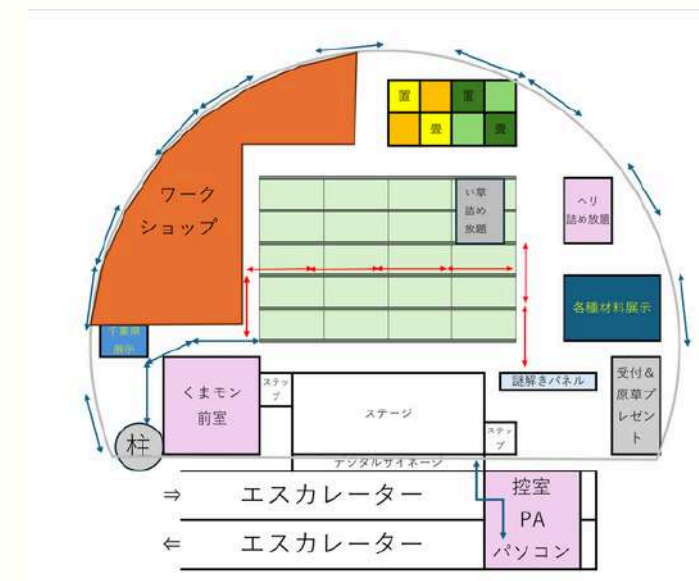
畳
畳
畳
畳

ワーク
ショップ

い草
詰め
放題

へり
詰め放題

各種材料展示

千葉県
展示

謎解きパネル

くまモン
前室

ステップ

ステージ

ステップ

受付&
原草プレゼント

柱

デジタルサイネージ

⇒ エスカレーター

⇐ エスカレーター

控室
PA
パソコン